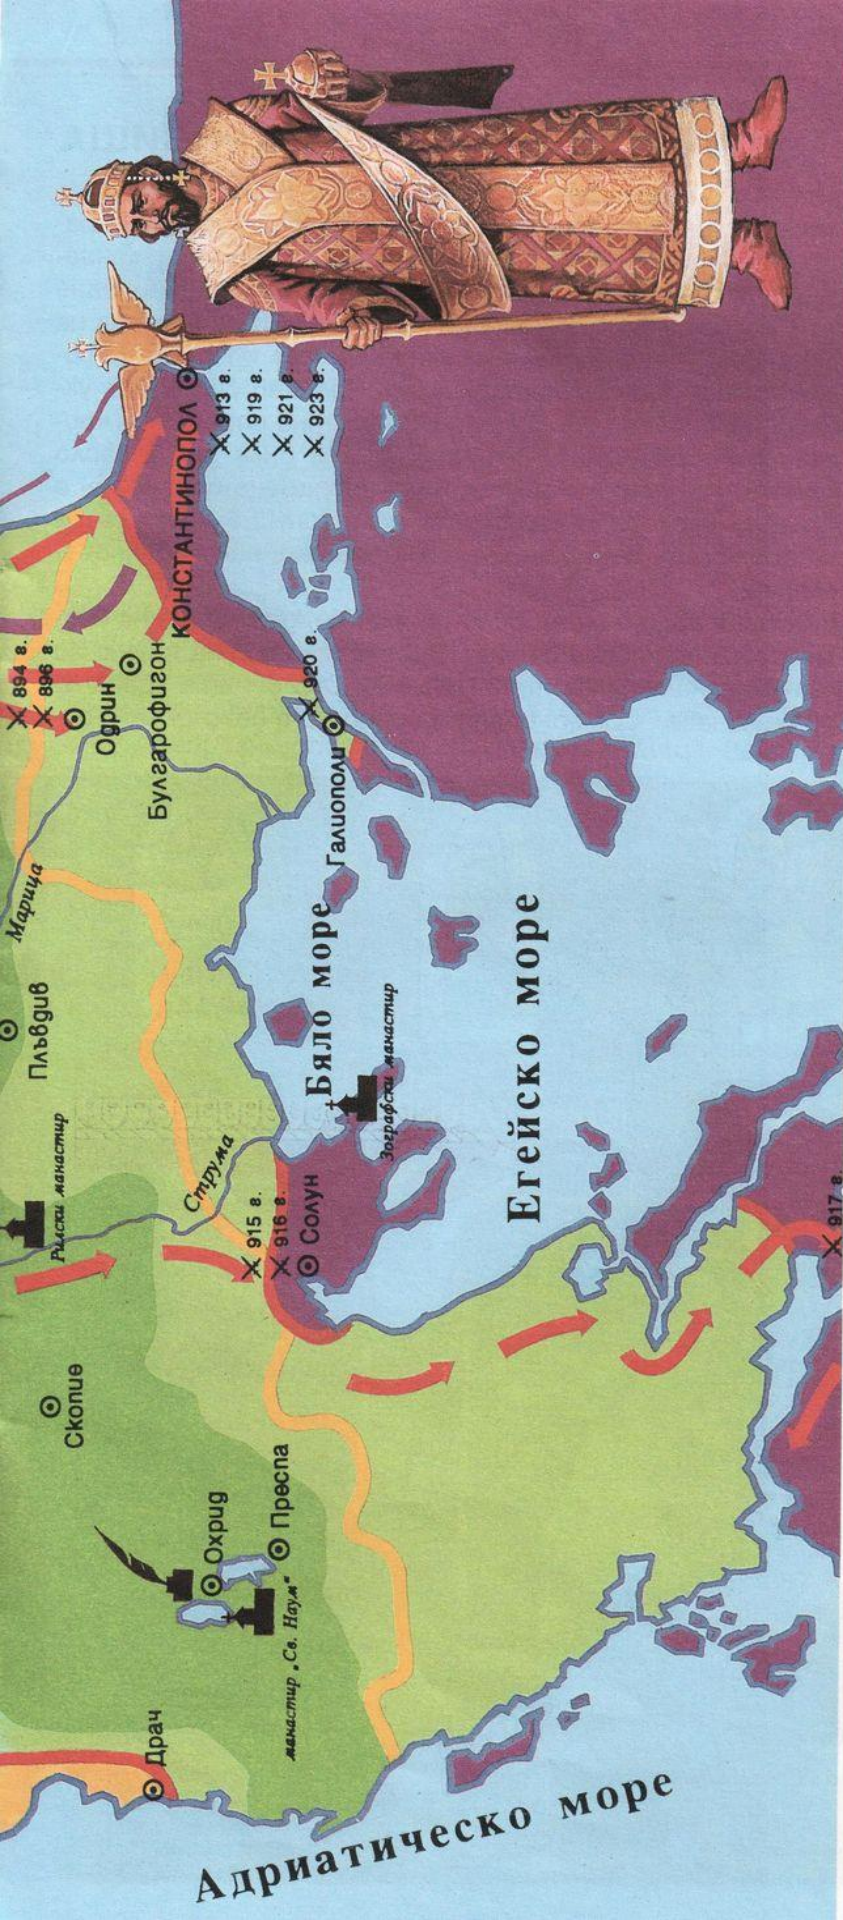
Адриатическо море
Драч
манастир „Св. Наум"
Охрид
Преспа
Скопие
Рилски манастир
Струма
915 г.
916 г.
Солун
Зографски манастир
Бяло море
Егейско море
917 г.
Пловдив
Марица
Галиполи
920 г.
Булгарофигон
Одрин
894 г.
896 г.
КОНСТАНТИНОПОЛ
913 г.
919 г.
921 г.
923 г.